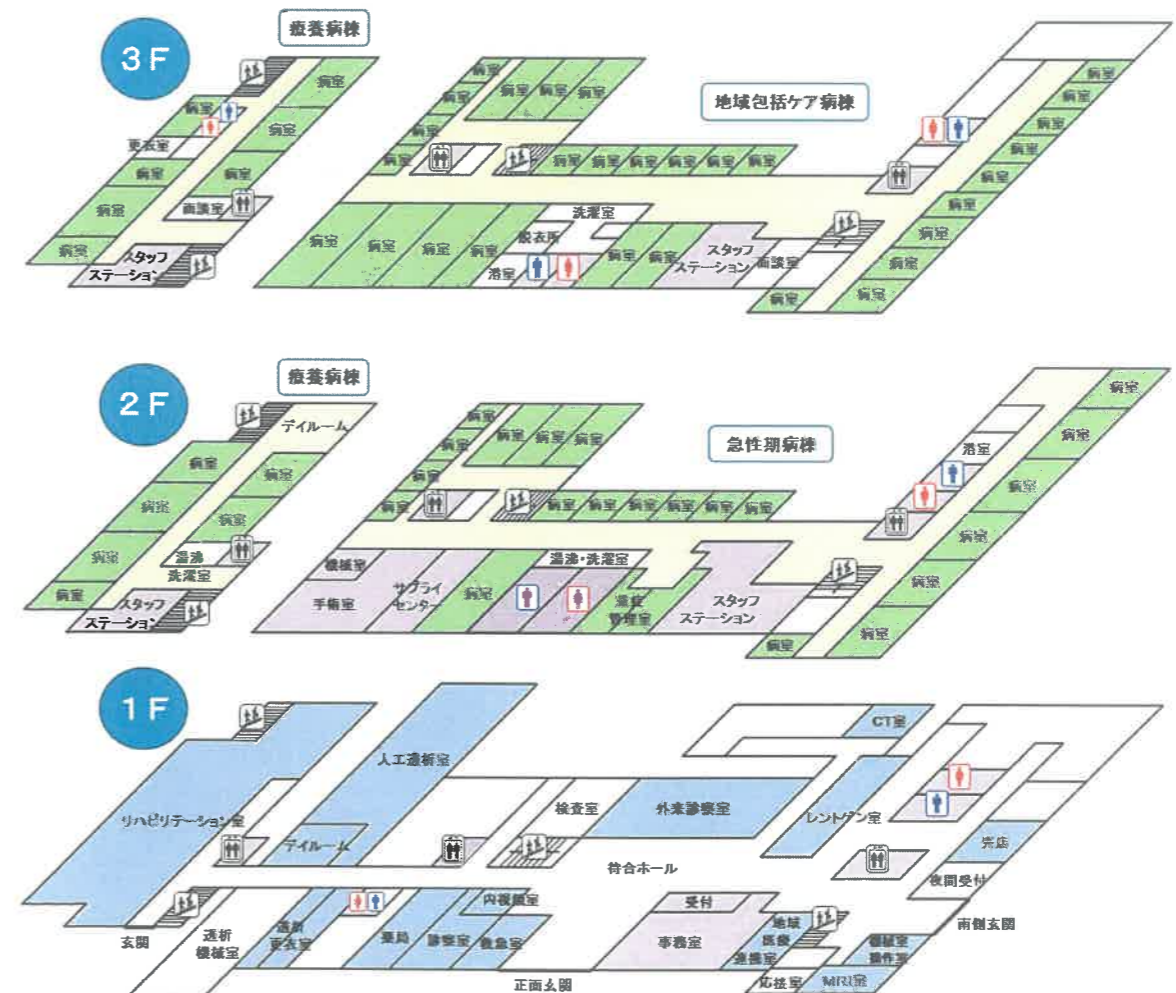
3F

療養病棟

病室
病室
更衣室
病室
病室
病室
病室
面談室
病室
スタッフステーション

地域包括ケア病棟

病室
病室
病室
病室
病室
病室
病室
病室
病室
病室
病室
病室
病室
病室
洗濯室
病室
病室
病室
病室
脱衣所
浴室
病室
病室
スタッフステーション
面談室
病室
病室
病室
病室
病室
病室
病室
病室
病室
病室
病室

2F

療養病棟

デイルーム
病室
病室
病室
病室
病室
汚物洗濯室
病室
スタッフステーション

急性期病棟

病室
病室
病室
病室
病室
病室
病室
病室
病室
病室
病室
病室
機械室
手術室
サプライセンター
病室
汚物・洗濯室
薬剤管理室
スタッフステーション
病室
浴室
病室
病室
病室
病室
病室
病室
病室

1F

人工透析室
リハビリテーション室
デイルーム
玄関
透析機械室
透析更衣室
薬局
診察室
救急室
内視鏡室
検査室
外来診察室
待合ホール
受付
事務室
地域医療連携室
応接室
MRI室
CT室
レントゲン室
売店
夜間受付
南側玄関
機械室操作室
正面玄関